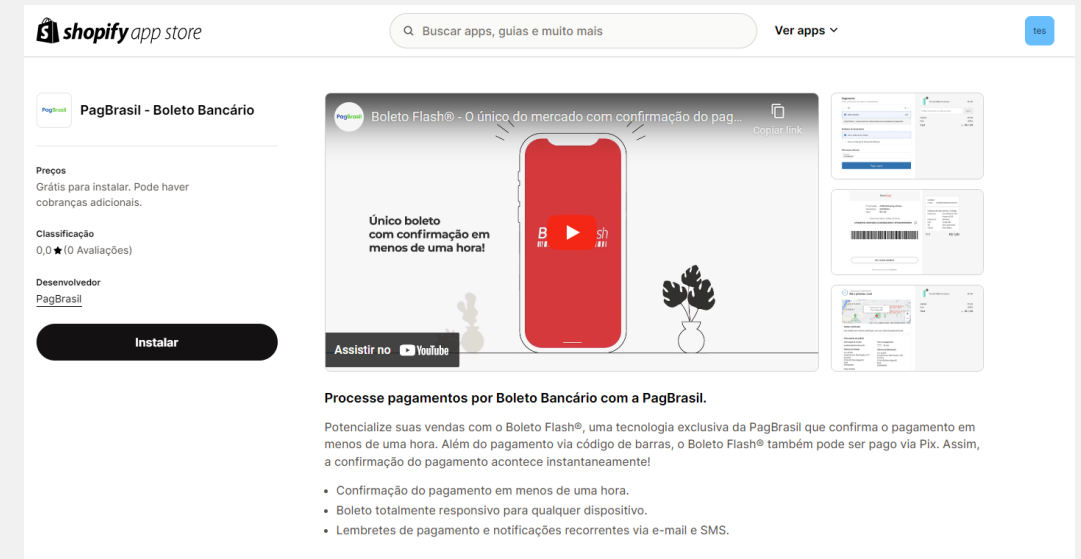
shopify app store

Buscar apps, guias e muito mais

Ver apps

tes

PagBrasil

PagBrasil - Boleto Bancário

Preços
Grátis para instalar. Pode haver cobranças adicionais.

Classificação
0,0 ★ (0 Avaliações)

Desenvolvedor
PagBrasil

Instalar

Boleto Flash® - O único do mercado com confirmação do pag...

Copiar link

Único boleto com confirmação em menos de uma hora!

B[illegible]sh

Assistir no YouTube

Processe pagamentos por Boleto Bancário com a PagBrasil.

Potencialize suas vendas com o Boleto Flash®, uma tecnologia exclusiva da PagBrasil que confirma o pagamento em menos de uma hora. Além do pagamento via código de barras, o Boleto Flash® também pode ser pago via Pix. Assim, a confirmação do pagamento acontece instantaneamente!

• Confirmação do pagamento em menos de uma hora.
• Boleto totalmente responsivo para qualquer dispositivo.
• Lembretes de pagamento e notificações recorrentes via e-mail e SMS.